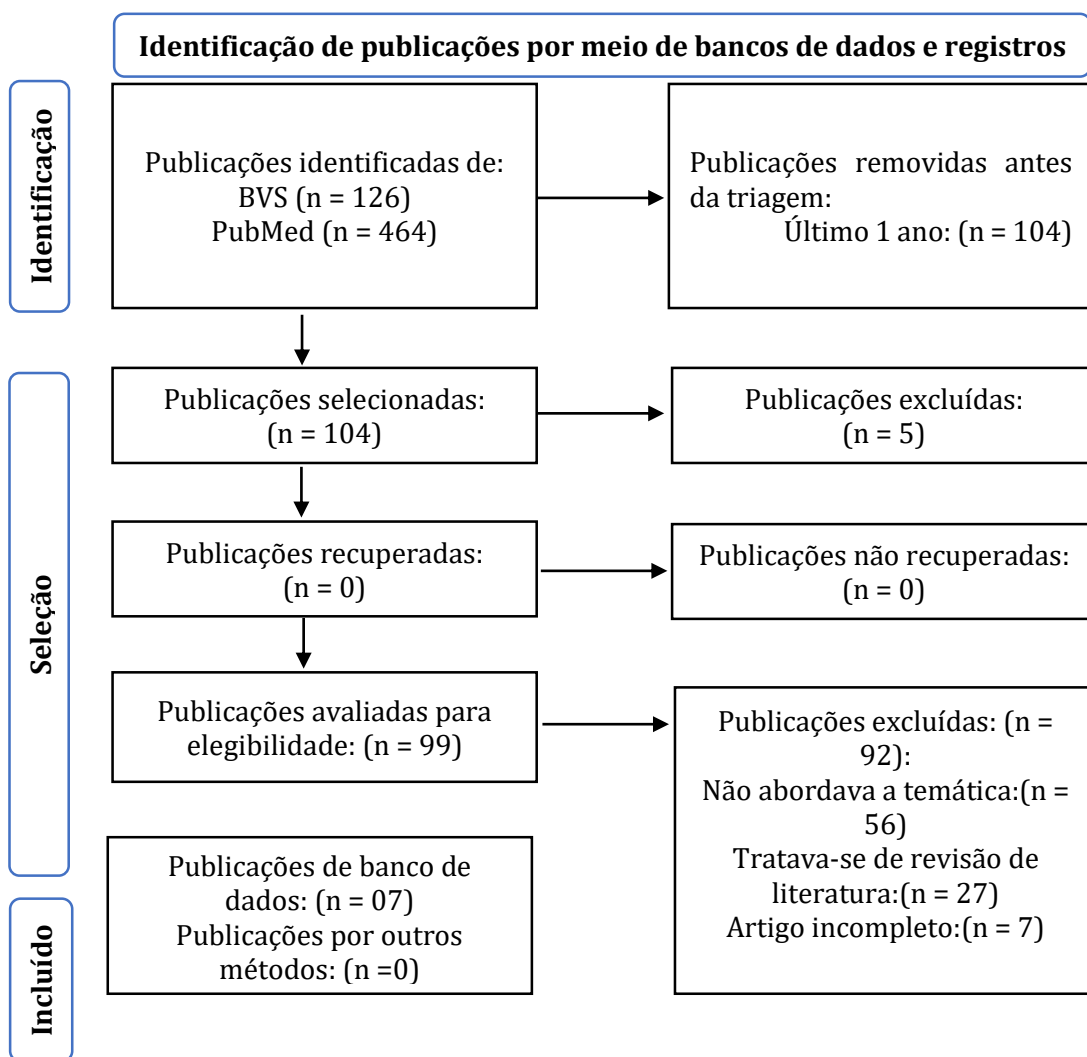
Identificação de publicações por meio de bancos de dados e registros

Identificação

Publicações identificadas de:
BVS (n = 126)
PubMed (n = 464)

Publicações removidas antes da triagem:
Último 1 ano: (n = 104)

Seleção

Publicações selecionadas:
(n = 104)

Publicações excluídas:
(n = 5)

Publicações recuperadas:
(n = 0)

Publicações não recuperadas:
(n = 0)

Publicações avaliadas para elegibilidade: (n = 99)

Publicações excluídas: (n = 92):
Não abordava a temática:(n = 56)
Tratava-se de revisão de literatura:(n = 27)
Artigo incompleto:(n = 7)

Incluído

Publicações de banco de dados: (n = 07)
Publicações por outros métodos: (n =0)